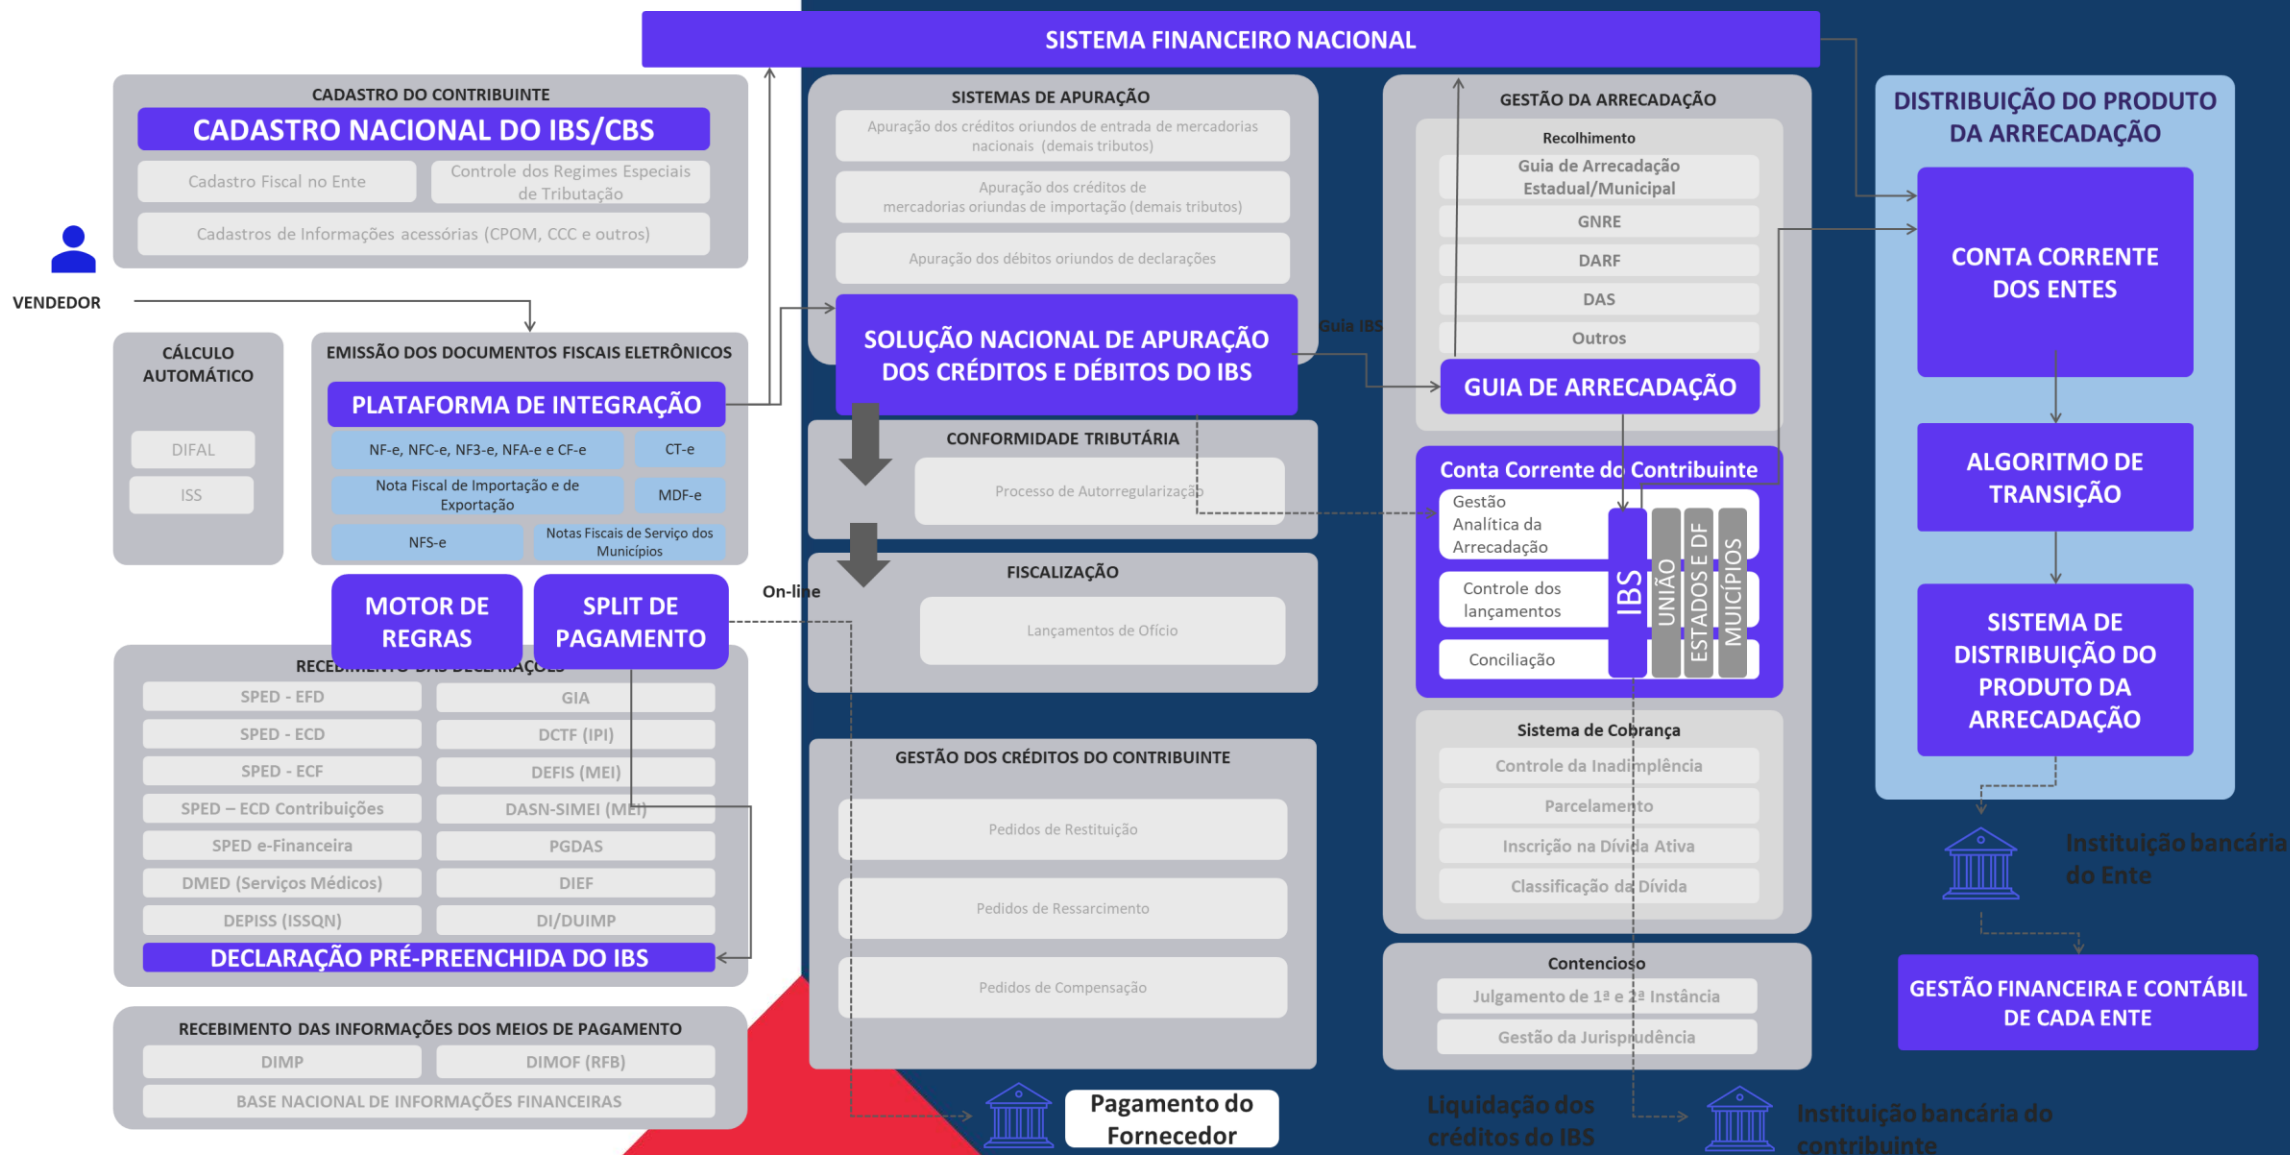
SISTEMA FINANCEIRO NACIONAL

CADASTRO DO CONTRIBUINTE

CADASTRO NACIONAL DO IBS/CBS

Cadastro Fiscal no Ente

Controle dos Regimes Especiais de Tributação

Cadastros de Informações acessórias (CPOM, CCC e outros)

VENDEDOR

CÁLCULO AUTOMÁTICO

DIFAL

ISS

EMISSÃO DOS DOCUMENTOS FISCAIS ELETRÔNICOS

PLATAFORMA DE INTEGRAÇÃO

NF-e, NFC-e, NF3-e, NFA-e e CF-e

CT-e

Nota Fiscal de Importação e de Exportação

MDF-e

NFS-e

Notas Fiscais de Serviço dos Municípios

MOTOR DE REGRAS

SPLIT DE PAGAMENTO

RECEBIMENTO DAS DECLARAÇÕES

SPED - EFD

GIA

SPED - ECD

DCTF (IPI)

SPED - ECF

DEFIS (MEI)

SPED – ECD Contribuições

DASN-SIMEI (MEI)

SPED e-Financeira

PGDAS

DMED (Serviços Médicos)

DIEF

DEPISS (ISSQN)

DI/DUIMP

DECLARAÇÃO PRÉ-PREENCHIDA DO IBS

RECEBIMENTO DAS INFORMAÇÕES DOS MEIOS DE PAGAMENTO

DIMP

DIMOF (RFB)

BASE NACIONAL DE INFORMAÇÕES FINANCEIRAS

SISTEMAS DE APURAÇÃO

Apuração dos créditos oriundos de entrada de mercadorias nacionais (demais tributos)

Apuração dos créditos de mercadorias oriundas de importação (demais tributos)

Apuração dos débitos oriundos de declarações

SOLUÇÃO NACIONAL DE APURAÇÃO DOS CRÉDITOS E DÉBITOS DO IBS

Guia IBS

CONFORMIDADE TRIBUTÁRIA

Processo de Autorregularização

On-line

FISCALIZAÇÃO

Lançamentos de Ofício

GESTÃO DOS CRÉDITOS DO CONTRIBUINTE

Pedidos de Restituição

Pedidos de Ressarcimento

Pedidos de Compensação

Pagamento do Fornecedor

Liquidação dos créditos do IBS

GESTÃO DA ARRECADAÇÃO

Recolhimento

Guia de Arrecadação Estadual/Municipal

GNRE

DARF

DAS

Outros

GUIA DE ARRECADAÇÃO

Conta Corrente do Contribuinte

Gestão Analítica da Arrecadação

Controle dos lançamentos

Conciliação

IBS

UNIÃO

ESTADOS E DF

MUNICÍPIOS

Sistema de Cobrança

Controle da Inadimplência

Parcelamento

Inscrição na Dívida Ativa

Classificação da Dívida

Contencioso

Julgamento de 1ª e 2ª Instância

Gestão da Jurisprudência

Instituição bancária do contribuinte

DISTRIBUIÇÃO DO PRODUTO DA ARRECADAÇÃO

CONTA CORRENTE DOS ENTES

ALGORITMO DE TRANSIÇÃO

SISTEMA DE DISTRIBUIÇÃO DO PRODUTO DA ARRECADAÇÃO

Instituição bancária do Ente

GESTÃO FINANCEIRA E CONTÁBIL DE CADA ENTE